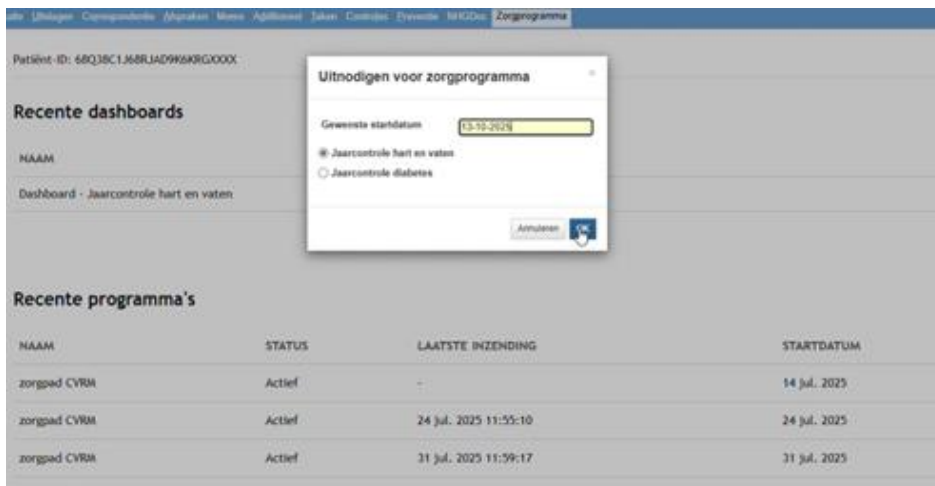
ste Uitslagen Correspondentie Afspraken Memo Additioneel Taken Controles Preventie NHGDoc Zorgprogramma

Patiënt-ID: 6BQ38C1J68RJAD9K6KRGXXXX

Recente dashboards

NAAM

Dashboard - Jaarcontrole hart en vaten

Uitnodigen voor zorgprogramma

×

Gewenste startdatum 13-10-2025

Jaarcontrole hart en vaten

Jaarcontrole diabetes

Annuleren OK

Recente programma's

| NAAM | STATUS | LAATSTE INZENDING | STARTDATUM |
|---|---|---|---|
| zorgpad CVRM | Actief | - | 14 jul. 2025 |
| zorgpad CVRM | Actief | 24 jul. 2025 11:55:10 | 24 jul. 2025 |
| zorgpad CVRM | Actief | 31 jul. 2025 11:59:17 | 31 jul. 2025 |